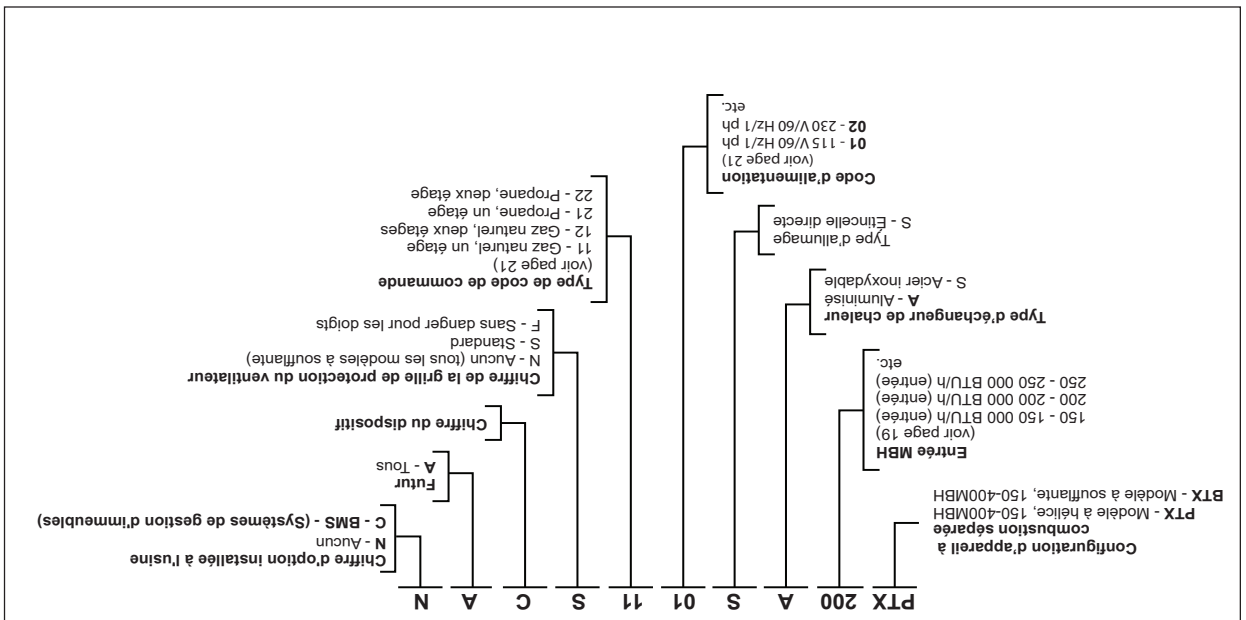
PTX 200 A S 01 11 S C A N

**Configuration d'appareil à combustion séparée**
**PTX** - Modèle à hélice, 150-400MBH
**BTX** - Modèle à soufflante, 150-400MBH

**Entrée MBH**
(voir page 19)
150 - 150 000 BTU/h (entrée)
200 - 200 000 BTU/h (entrée)
250 - 250 000 BTU/h (entrée)
etc.

**Type d'échangeur de chaleur**
**A** - Aluminisé
S - Acier inoxydable

Type d'allumage
S - Étincelle directe

**Code d'alimentation**
(voir page 21)
**01** - 115 V/60 Hz/1 ph
**02** - 230 V/60 Hz/1 ph
etc.

**Type de code de commande**
(voir page 21)
11 - Gaz naturel, un étage
12 - Gaz naturel, deux étages
21 - Propane, un étage
22 - Propane, deux étage

**Chiffre de la grille de protection du ventilateur**
N - Aucun (tous les modèles à soufflante)
S - Standard
F - Sans danger pour les doigts

**Chiffre du dispositif**

**Futur**
**A** - Tous

**Chiffre d'option installée à l'usine**
**N** - Aucun
**C - BMS - (Systèmes de gestion d'immeubles)**